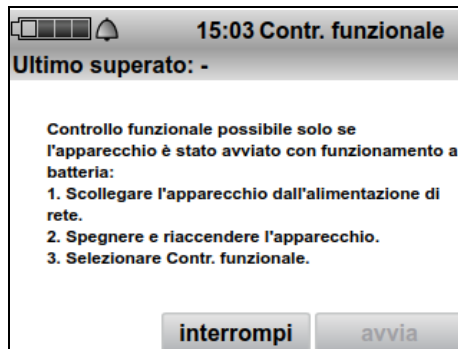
15:03 Contr. funzionale
Ultimo superato: -

Controllo funzionale possibile solo se l'apparecchio è stato avviato con funzionamento a batteria:
1. Scollegare l'apparecchio dall'alimentazione di rete.
2. Spegnere e riaccendere l'apparecchio.
3. Selezionare Contr. funzionale.

interrompi
avvia